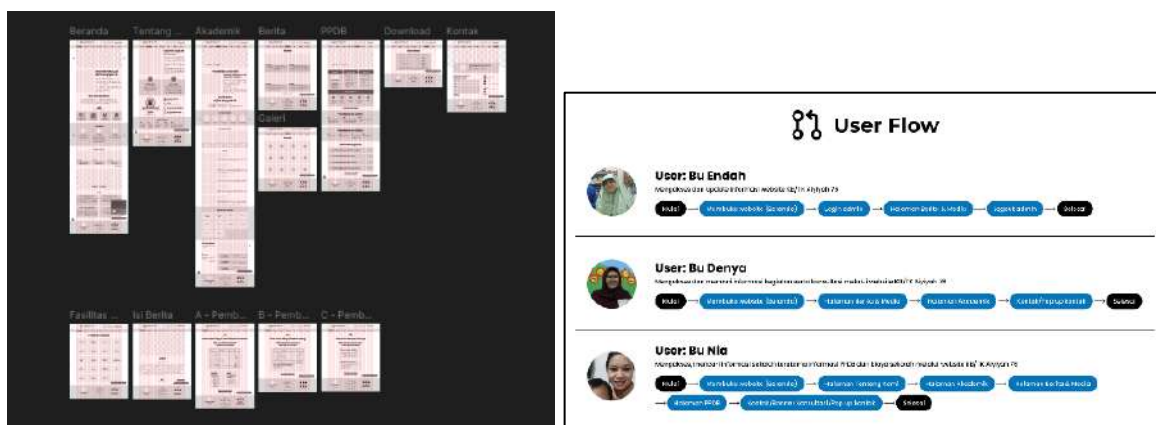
Beranda Tentang ... Akademik Berita PPDB Download Kontak

Galeri

Fasilitas ... Isi Berita A – Pemb... B – Pemb... C – Pemb...

User Flow

User: Bu Endah
Mengakses dan update informasi website KB/TK Aisyiyah 79

Mulai → Membuka website (Beranda) → Login admin → Halaman Berita & Media → Logout admin → Selesai

User: Bu Denya
Mengakses dan mencari informasi kegiatan serta konsultasi melalui website KB/TK Aisyiyah 79

Mulai → Membuka website (Beranda) → Halaman Berita & Media → Halaman Akademik → Kontak/Pop-up kontak → Selesai

User: Bu Nia
Mengakses, mencari informasi sekolah serta informasi PPDB dan biaya sekolah melalui website KB/TK Aisyiyah 79

Mulai → Membuka website (Beranda) → Halaman Tentang kami → Halaman Akademik → Halaman Berita & Media → Halaman PPDB → Kontak/Booking Konsultasi/Pop-up kontak → Selesai